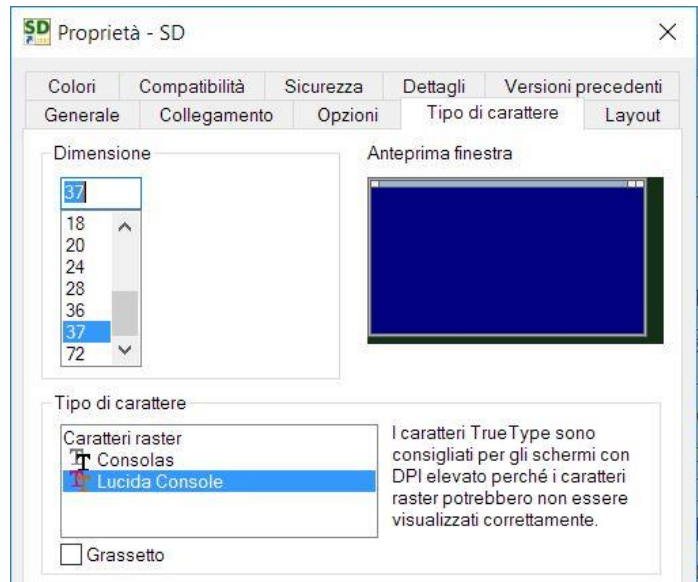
SD Proprietà - SD

×

Colori | Compatibilità | Sicurezza | Dettagli | Versioni precedenti
Generale | Collegamento | Opzioni | Tipo di carattere | Layout

Dimensione

37

18
20
24
28
36
37
72

Anteprima finestra

Tipo di carattere

Caratteri raster
Consolas
Lucida Console

I caratteri TrueType sono consigliati per gli schermi con DPI elevato perché i caratteri raster potrebbero non essere visualizzati correttamente.

Grassetto